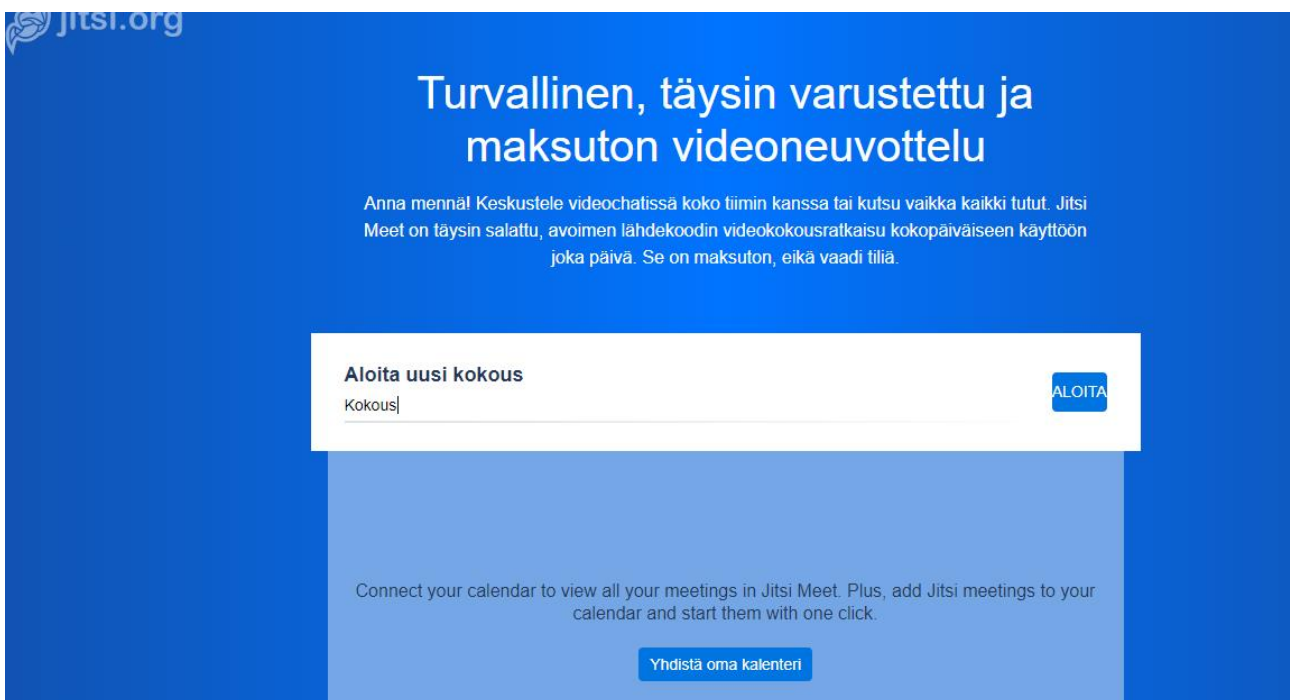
jitsi.org

Turvallinen, täysin varustettu ja maksuton videoneuvottelu

Anna mennä! Keskustele videochatissä koko tiimin kanssa tai kutsu vaikka kaikki tutut. Jitsi Meet on täysin salattu, avoimen lähdekoodin videokokousratkaisu kokopäiväiseen käyttöön joka päivä. Se on maksuton, eikä vaadi tiliä.

Aloita uusi kokous

Kokous

ALOITA

Connect your calendar to view all your meetings in Jitsi Meet. Plus, add Jitsi meetings to your calendar and start them with one click.

Yhdistä oma kalenteri